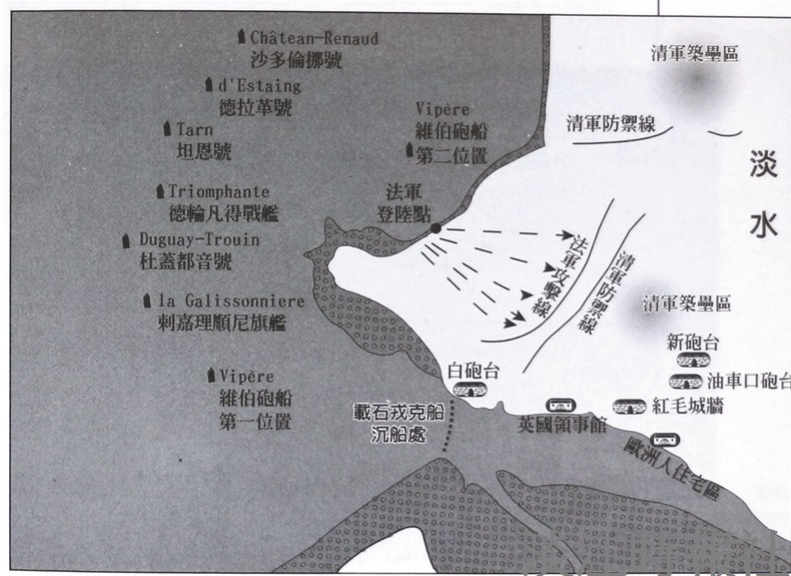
Château-Renaud
沙多倫挪號

d'Estaing
德拉革號

Tarn
坦恩號

Triomphante
德輪凡得戰艦

Duguay-Trouin
杜蓋都音號

la Galissonniere
剌嘉理順尼旗艦

Vipère
維伯砲船
第一位置

Vipère
維伯砲船
第二位置

法軍
登陸點

清軍築壘區

清軍防禦線

淡
水

法軍攻擊線

清軍防禦線

清軍築壘區

新砲台

油車口砲台

白砲台

紅毛城牆

英國領事館

歐洲人住宅區

載石戎克船
沉船處